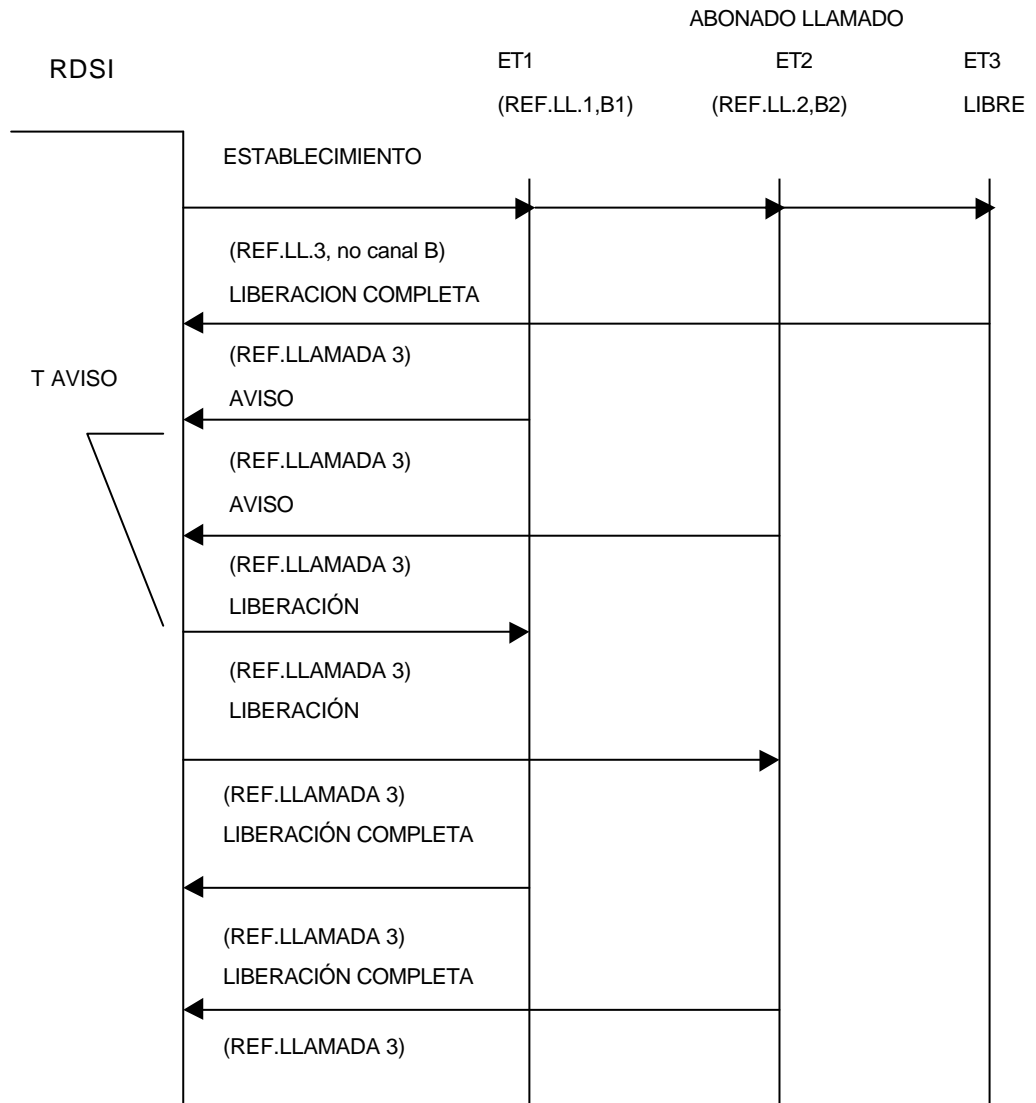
ABONADO LLAMADO

RDSI

ET1
(REF.LL.1,B1)

ET2
(REF.LL.2,B2)

ET3
LIBRE

ESTABLECIMIENTO

(REF.LL.3, no canal B)

LIBERACION COMPLETA

(REF.LLAMADA 3)

T AVISO

AVISO

(REF.LLAMADA 3)

AVISO

(REF.LLAMADA 3)

LIBERACIÓN

(REF.LLAMADA 3)

LIBERACIÓN

(REF.LLAMADA 3)

LIBERACIÓN COMPLETA

(REF.LLAMADA 3)

LIBERACIÓN COMPLETA

(REF.LLAMADA 3)